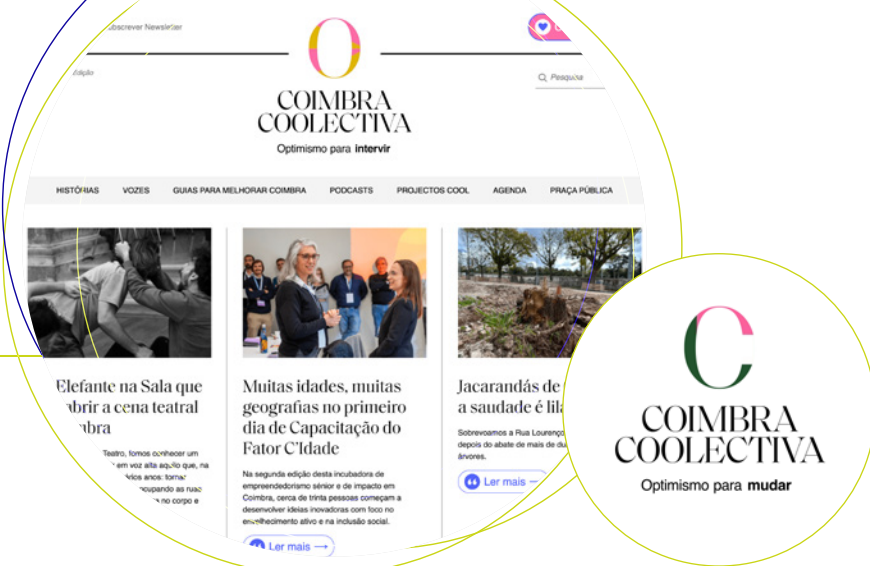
Subscrever Newsletter

Edição

Pesquisa

COIMBRA COOLECTIVA
Optimismo para intervir

HISTÓRIAS VOZES GUIAS PARA MELHORAR COIMBRA PODCASTS PROJECTOS COOL AGENDA PRAÇA PÚBLICA

Elefante na Sala que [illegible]brir a cena teatral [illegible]mbra

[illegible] Teatro, fomos conhecer um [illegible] em voz alta aquilo que, na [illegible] anos: tornar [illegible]cupando as ruas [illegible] no corpo e

Muitas idades, muitas geografias no primeiro dia de Capacitação do Fator C'Idade

Na segunda edição desta incubadora de empreendedorismo sénior e de impacto em Coimbra, cerca de trinta pessoas começam a desenvolver ideias inovadoras com foco no envelhecimento ativo e na inclusão social.

Ler mais →

Jacarandás de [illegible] a saudade é lila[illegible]

Sobrevoamos a Rua Lourenço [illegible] depois do abate de mais de du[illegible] árvores.

Ler mais →

COIMBRA COOLECTIVA
Optimismo para mudar